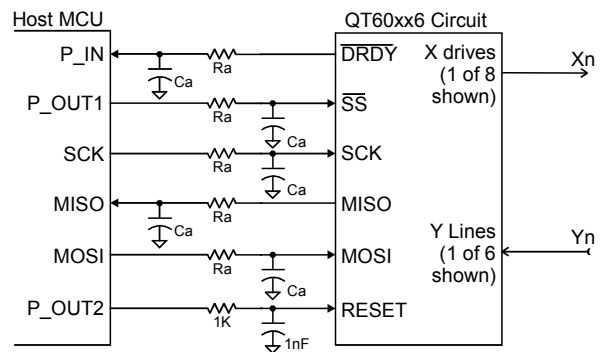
Host MCU

P_IN
P_OUT1
SCK
MISO
MOSI
P_OUT2

Ca
Ra
Ra
Ca
Ra
Ca
Ra
Ca
Ra
Ca
1K
1nF

QT60xx6 Circuit

$\overline{DRDY}$
$\overline{SS}$
SCK
MISO
MOSI
RESET

X drives (1 of 8 shown)
Xn

Y Lines (1 of 6 shown)
Yn